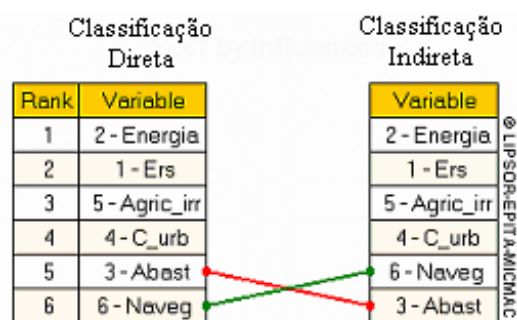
Classificação Direta

| Rank | Variable |
|---|---|
| 1 | 2 - Energia |
| 2 | 1 - Ers |
| 3 | 5 - Agric_irr |
| 4 | 4 - C_urb |
| 5 | 3 - Abast |
| 6 | 6 - Naveg |

Classificação Indireta

| Variable |
|---|
| 2 - Energia |
| 1 - Ers |
| 5 - Agric_irr |
| 4 - C_urb |
| 6 - Naveg |
| 3 - Abast |

© LIPSOR-EPITA-MICMAC